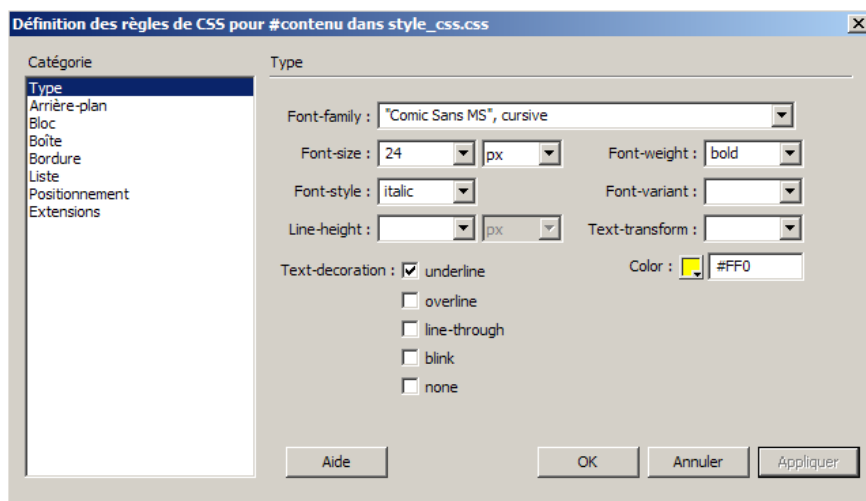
Définition des règles de CSS pour #contenu dans style_css.css

Catégorie
Type
Arrière-plan
Bloc
Boîte
Bordure
Liste
Positionnement
Extensions

Type

Font-family : "Comic Sans MS", cursive

Font-size : 24 px

Font-weight : bold

Font-style : italic

Font-variant :

Line-height : px

Text-transform :

Text-decoration : ☑ underline
☐ overline
☐ line-through
☐ blink
☐ none

Color : #FF0

Aide

OK

Annuler

Appliquer